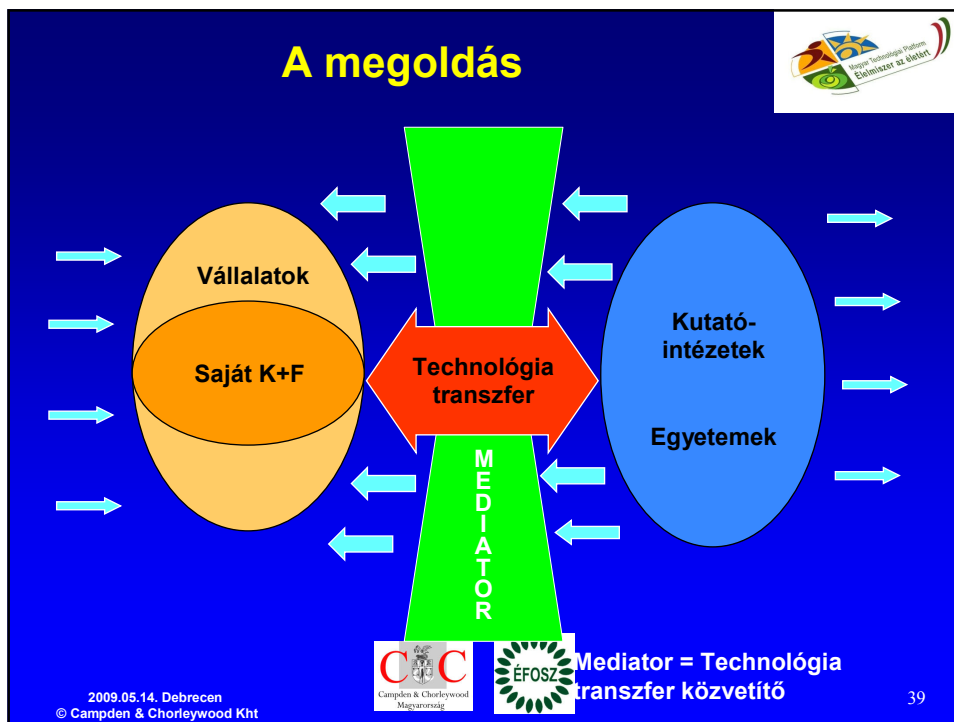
A megoldás

Magyar Technológiai Platform
Élelmiszer az életért

Vállalatok

Saját K+F

Technológia transzfer

Kutató-intézetek

Egyetemek

MEDIATOR

CC
Campden & Chorleywood Magyarország

ÉFOSZ

Mediator = Technológia transzfer közvetítő

2009.05.14. Debrecen
© Campden & Chorleywood Kht

39